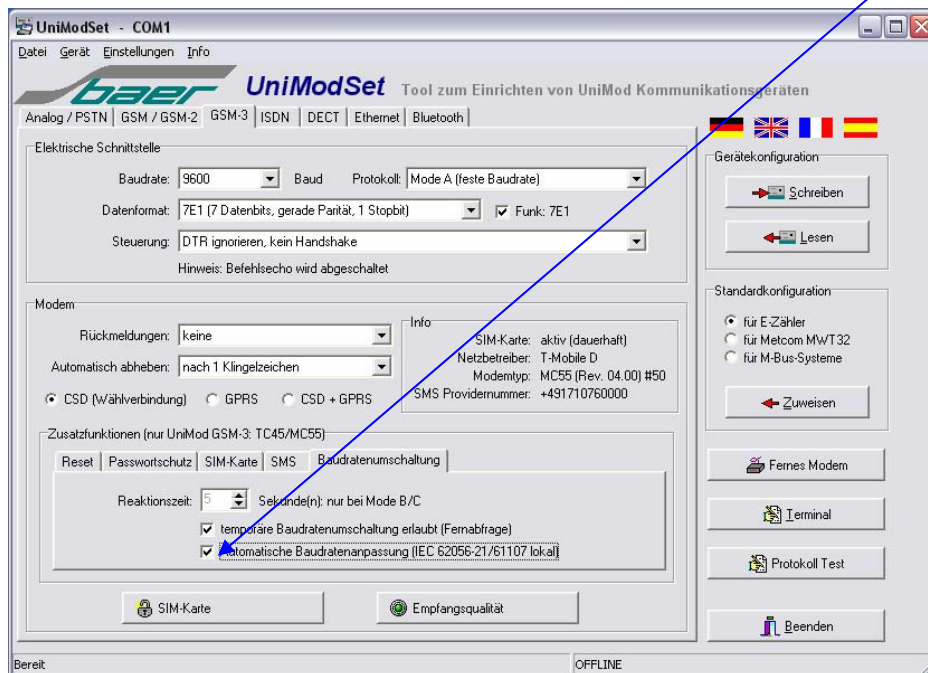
UniModSet - COM1

Datei Gerät Einstellungen Info

baer UniModSet Tool zum Einrichten von UniMod Kommunikationsgeräten

Analog / PSTN | GSM / GSM-2 | GSM-3 | ISDN | DECT | Ethernet | Bluetooth

Elektrische Schnittstelle

Baudrate: 9600 Baud Protokoll: Mode A (feste Baudrate)

Datenformat: 7E1 (7 Datenbits, gerade Parität, 1 Stopbit) Funk: 7E1

Steuerung: DTR ignorieren, kein Handshake

Hinweis: Befehlsecho wird abgeschaltet

Modem

Rückmeldungen: keine

Automatisch abheben: nach 1 Klingelzeichen

CSD (Wählverbindung) GPRS CSD + GPRS

Info

SIM-Karte: aktiv (dauerhaft)
Netzbetreiber: T-Mobile D
Modemtyp: MC55 (Rev. 04.00) #50
SMS Providernummer: +491710760000

Zusatzfunktionen (nur UniMod GSM-3: TC45/MC55)

Reset | Passwortschutz | SIM-Karte | SMS | Baudratenumschaltung

Reaktionszeit: 5 Sekunde(n): nur bei Mode B/C

temporäre Baudratenumschaltung erlaubt (Fernabfrage)

Automatische Baudratenanpassung (IEC 62056-21/61107 lokal)

SIM-Karte

Empfangsqualität

Gerätekonfiguration

Schreiben

Lesen

Standardkonfiguration

für E-Zähler
für Metcom MWT32
für M-Bus-Systeme

Zuweisen

Fernes Modem

Terminal

Protokoll Test

Beenden

Bereit

OFFLINE